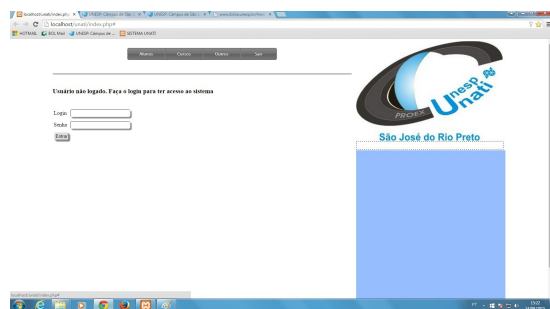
localhost/unati/index.php × UNESP: Câmpus de São × UNESP: Câmpus de São × www.ibilce.unesp.br/#!/ac ×
localhost/unati/index.php#
HOTMAIL BOL Mail UNESP: Câmpus de ... SISTEMA UNATI

Alunos Cursos Outros Sair

Usuário não logado. Faça o login para ter acesso ao sistema

Login
Senha
Entrar

PROEX Unesp Unati

São José do Rio Preto

localhost/unati/index.php#

PT 15:22